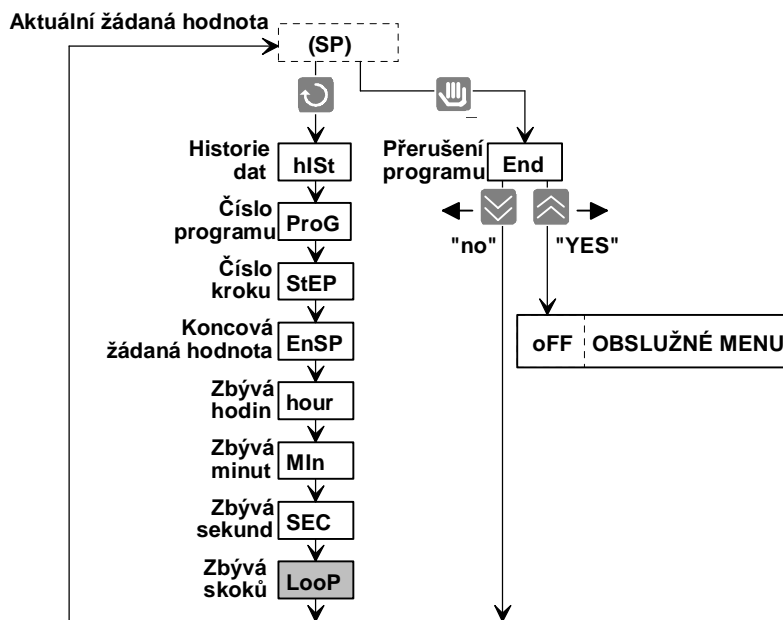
Aktuální žádaná hodnota

(SP)

Historie dat hISt

Číslo programu ProG

Číslo kroku StEP

Koncová žádaná hodnota EnSP

Zbývá hodin hour

Zbývá minut MIn

Zbývá sekund SEC

Zbývá skoků LooP

Přerušení programu End

"no"

"YES"

oFF OBSLUŽNÉ MENU